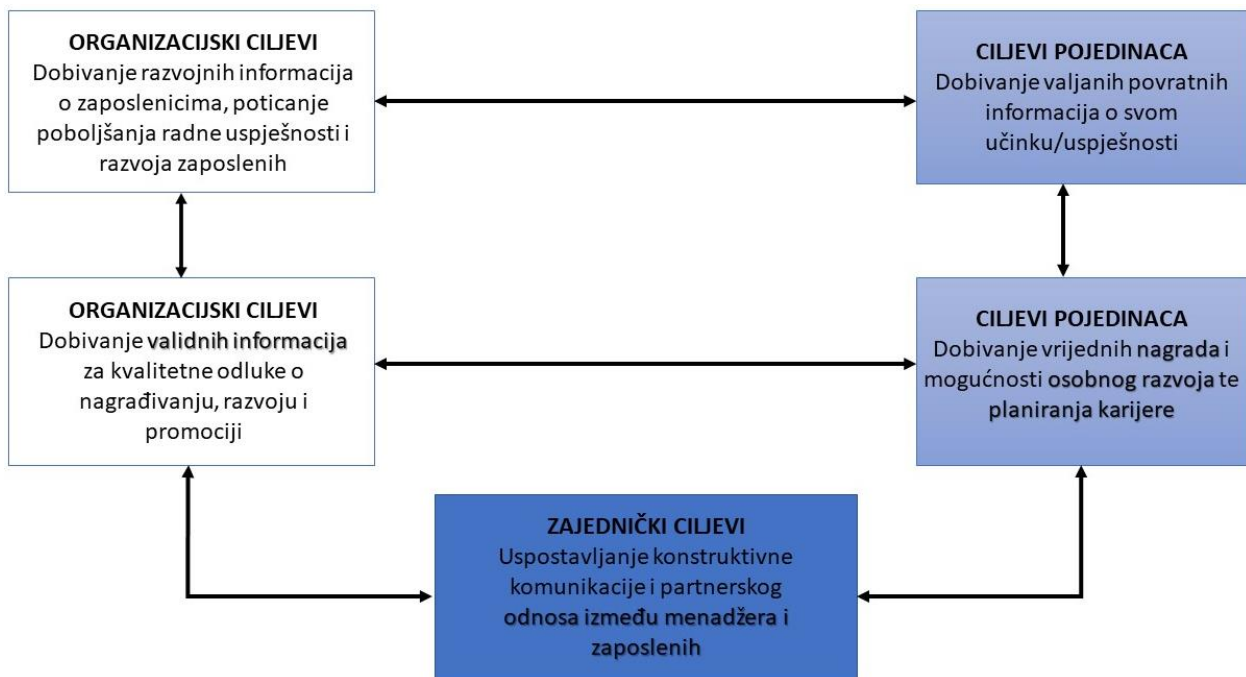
ORGANIZACIJSKI CILJEVI
Dobivanje razvojnih informacija o zaposlenicima, poticanje poboljšanja radne uspješnosti i razvoja zaposlenih

CILJEVI POJEDINACA
Dobivanje valjanih povratnih informacija o svom učinku/uspješnosti

ORGANIZACIJSKI CILJEVI
Dobivanje validnih informacija za kvalitetne odluke o nagrađivanju, razvoju i promociji

CILJEVI POJEDINACA
Dobivanje vrijednih nagrada i mogućnosti osobnog razvoja te planiranja karijere

ZAJEDNIČKI CILJEVI
Uspostavljanje konstruktivne komunikacije i partnerskog odnosa između menadžera i zaposlenih